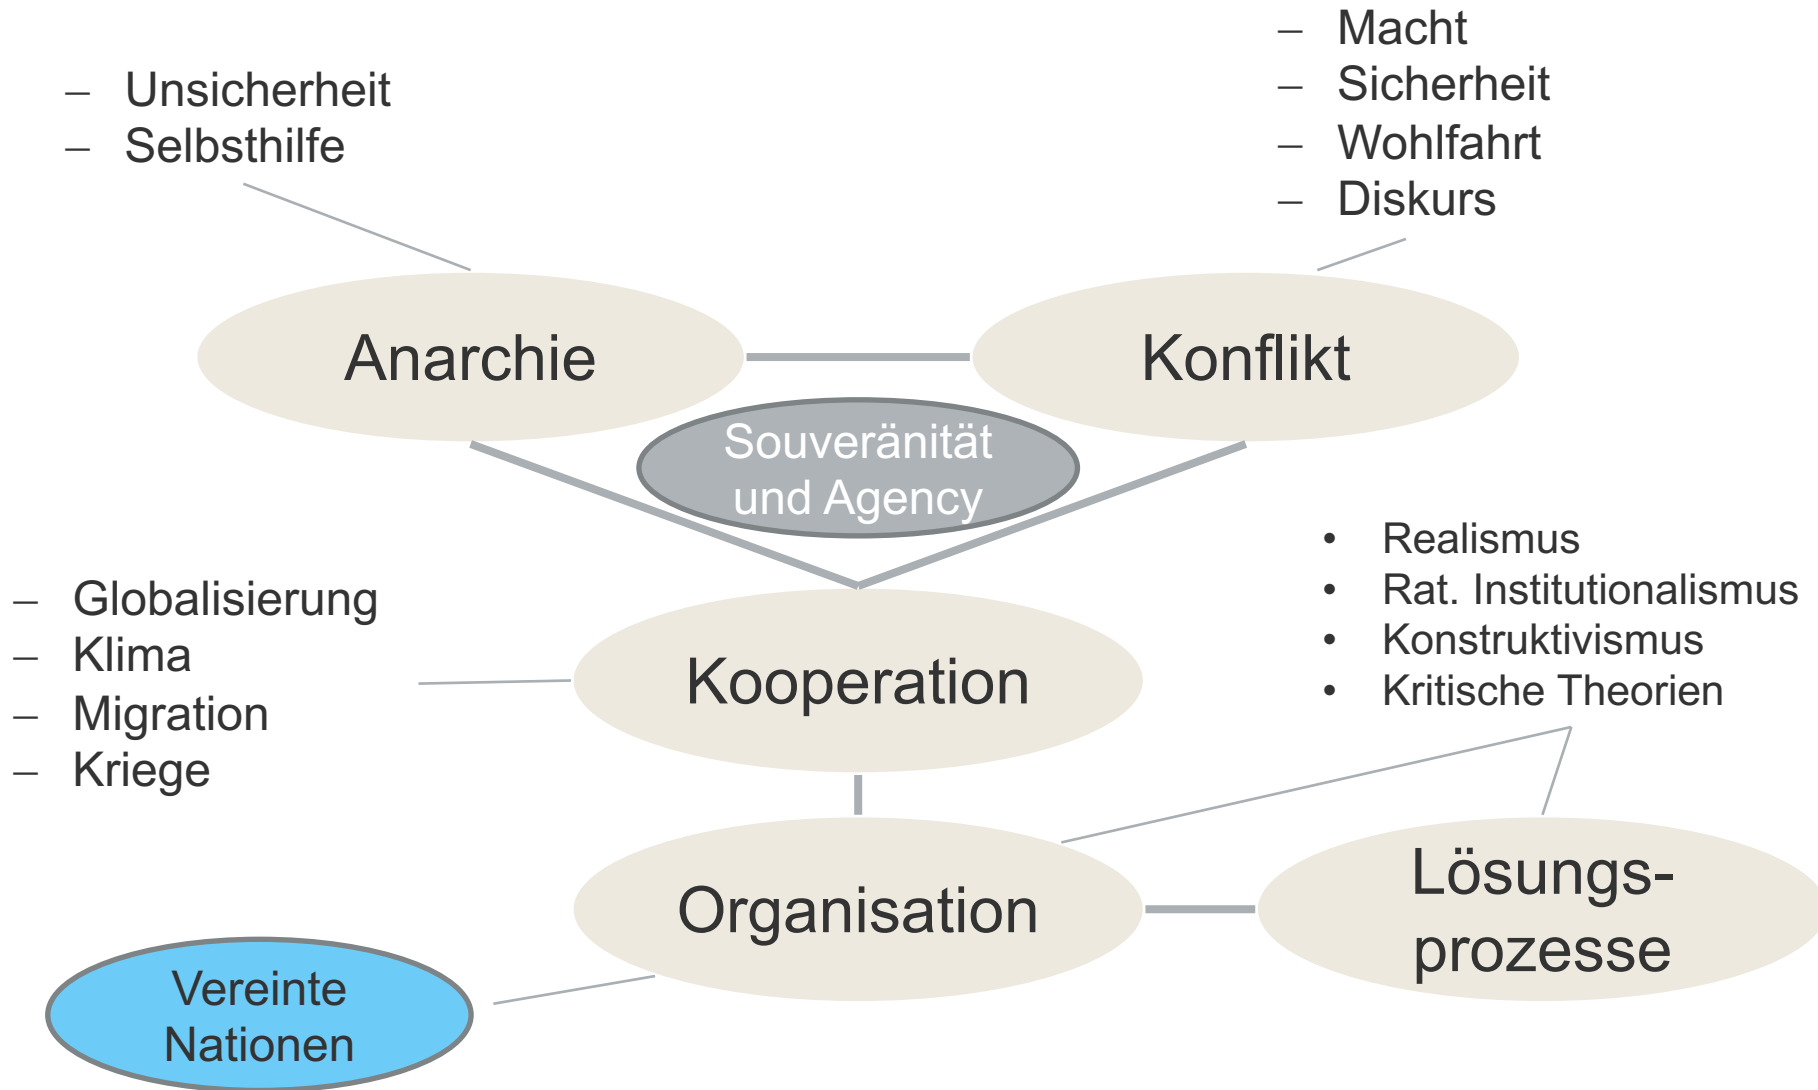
– Macht
– Sicherheit
– Wohlfahrt
– Diskurs

– Unsicherheit
– Selbsthilfe

Anarchie

Konflikt

Souveränität und Agency

• Realismus
• Rat. Institutionalismus
• Konstruktivismus
• Kritische Theorien

– Globalisierung
– Klima
– Migration
– Kriege

Kooperation

Organisation

Lösungs-prozesse

Vereinte Nationen